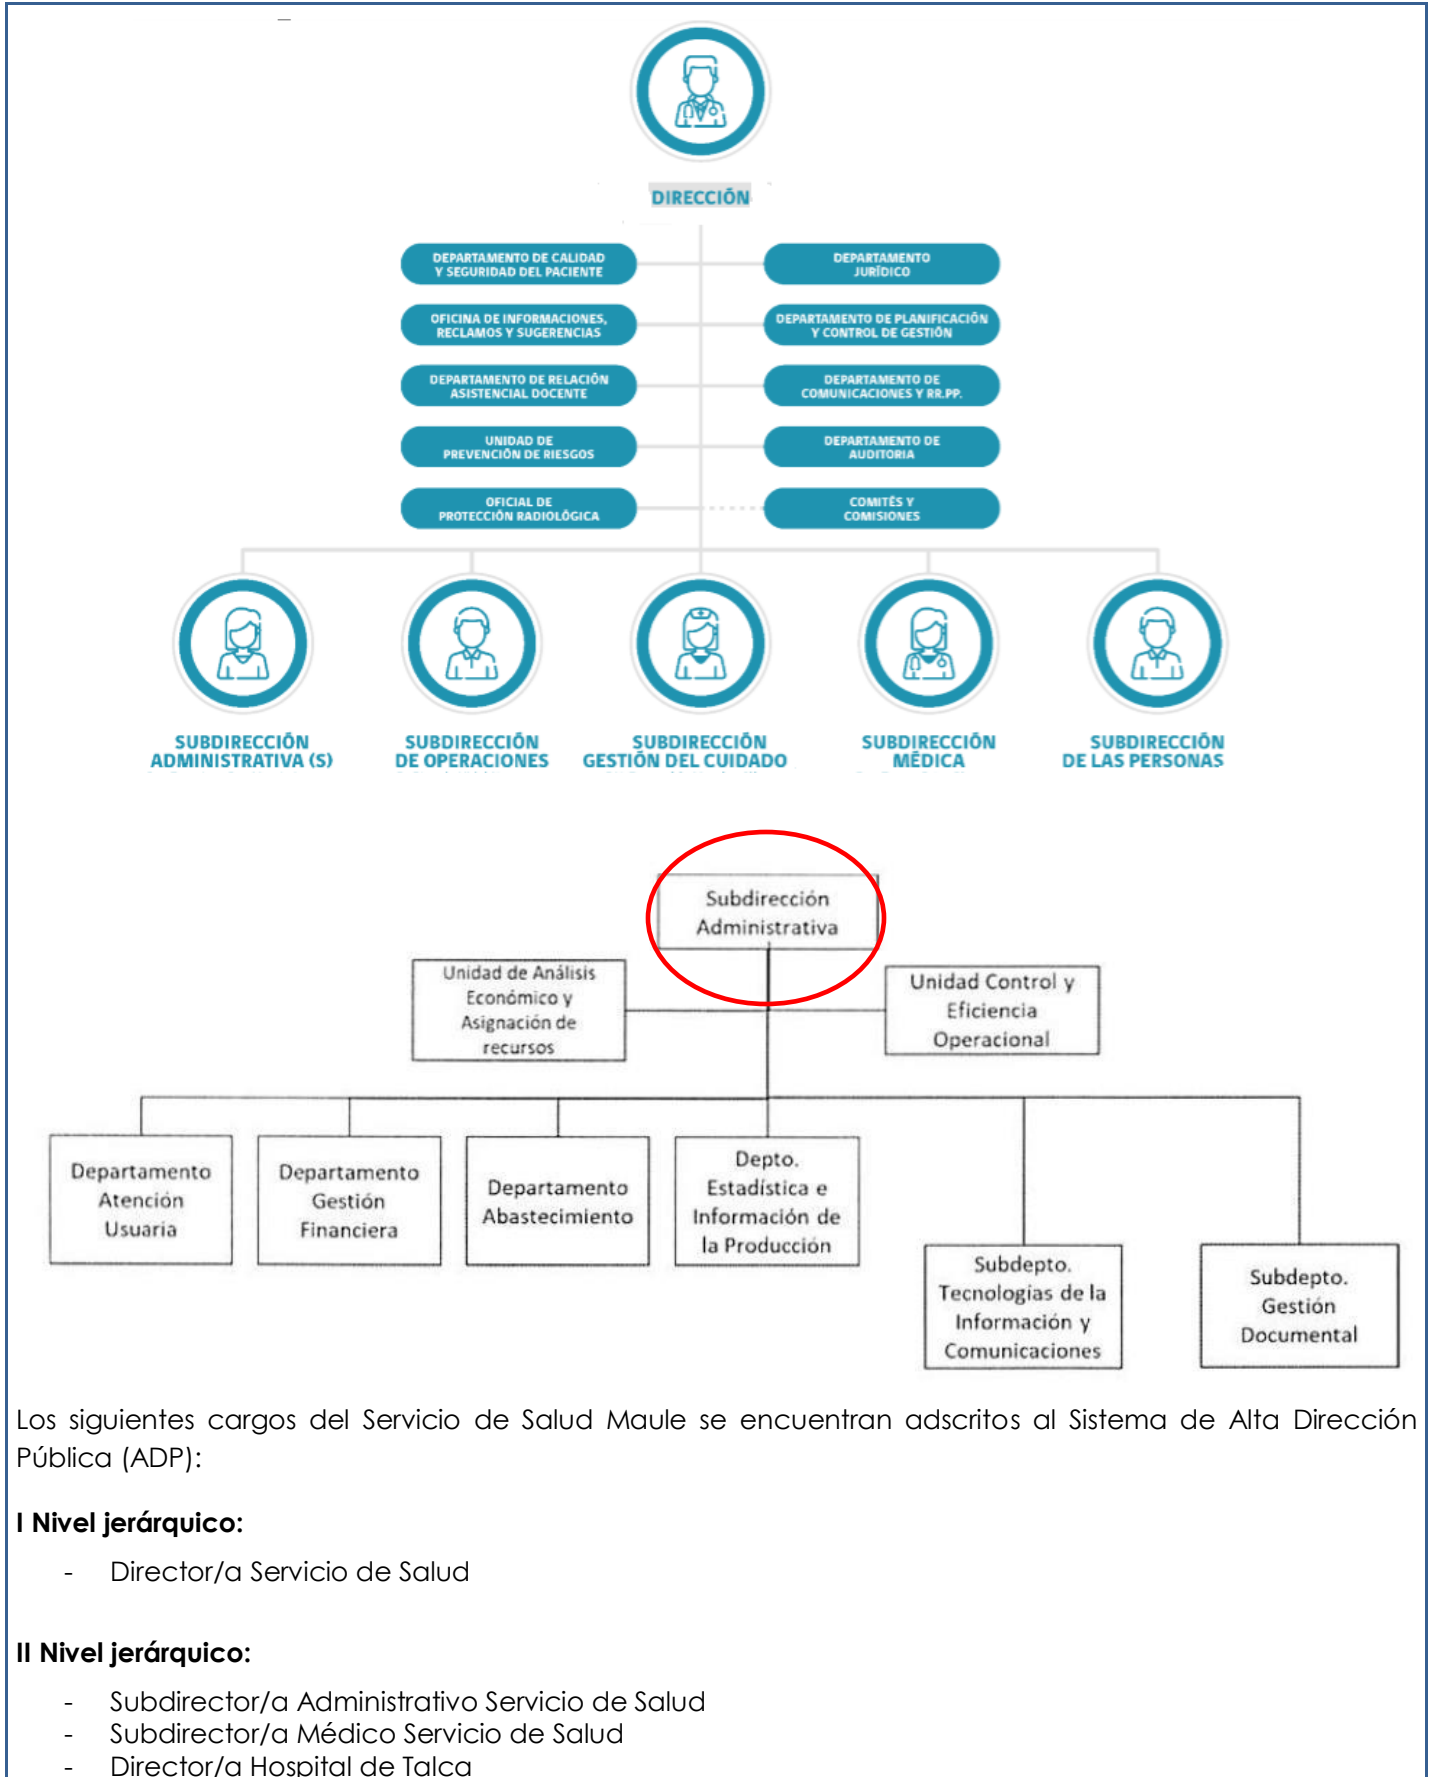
DIRECCIÓN

DEPARTAMENTO DE CALIDAD Y SEGURIDAD DEL PACIENTE

DEPARTAMENTO JURÍDICO

OFICINA DE INFORMACIONES, RECLAMOS Y SUGERENCIAS

DEPARTAMENTO DE PLANIFICACIÓN Y CONTROL DE GESTIÓN

DEPARTAMENTO DE RELACIÓN ASISTENCIAL DOCENTE

DEPARTAMENTO DE COMUNICACIONES Y RR.PP.

UNIDAD DE PREVENCIÓN DE RIESGOS

DEPARTAMENTO DE AUDITORIA

OFICIAL DE PROTECCIÓN RADIOLÓGICA

COMITÉS Y COMISIONES

SUBDIRECCIÓN ADMINISTRATIVA (S)

SUBDIRECCIÓN DE OPERACIONES

SUBDIRECCIÓN GESTIÓN DEL CUIDADO

SUBDIRECCIÓN MÉDICA

SUBDIRECCIÓN DE LAS PERSONAS

Subdirección Administrativa

Unidad de Análisis Económico y Asignación de recursos

Unidad Control y Eficiencia Operacional

Departamento Atención Usuaria

Departamento Gestión Financiera

Departamento Abastecimiento

Depto. Estadística e Información de la Producción

Subdepto. Tecnologías de la Información y Comunicaciones

Subdepto. Gestión Documental

Los siguientes cargos del Servicio de Salud Maule se encuentran adscritos al Sistema de Alta Dirección Pública (ADP):

I Nivel jerárquico:

- Director/a Servicio de Salud

II Nivel jerárquico:

- Subdirector/a Administrativo Servicio de Salud
- Subdirector/a Médico Servicio de Salud
- Director/a Hospital de Talca